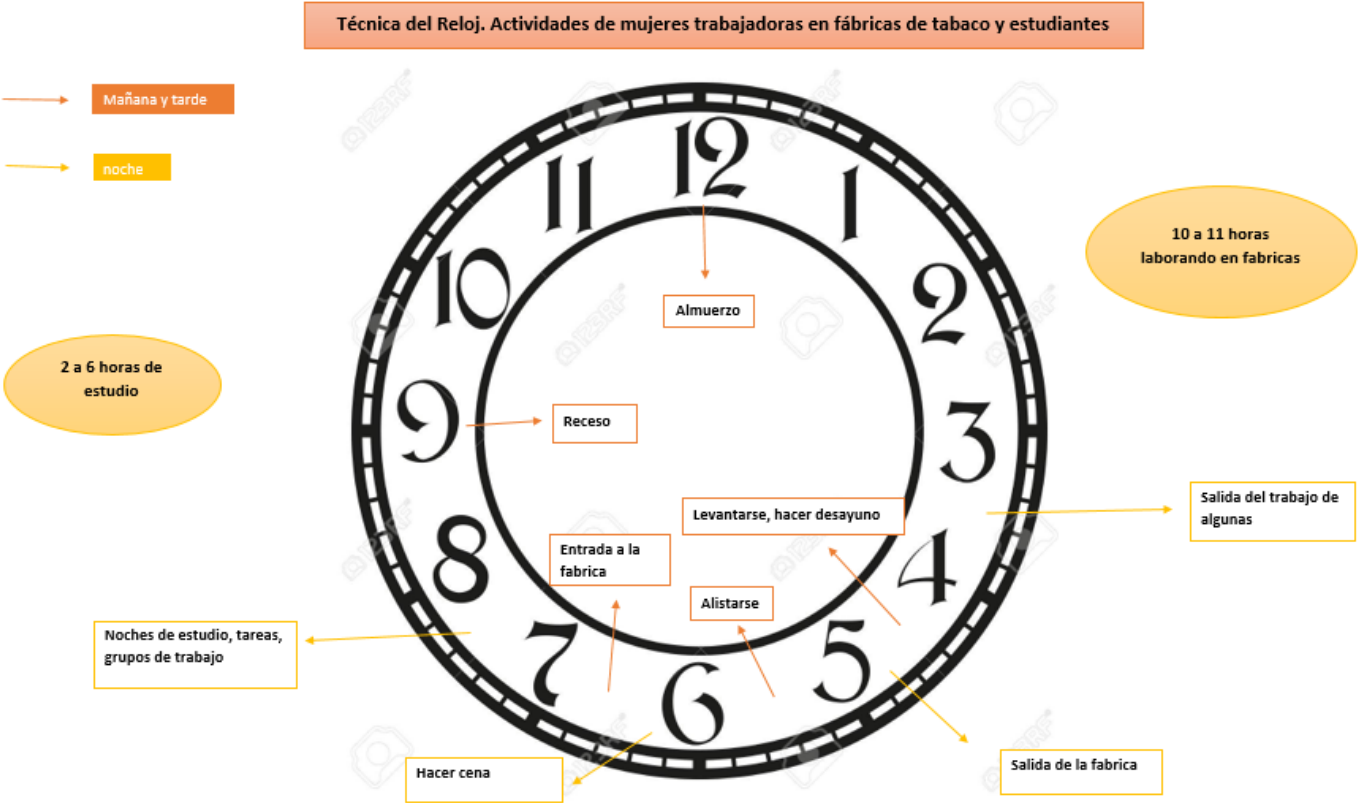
Técnica del Reloj. Actividades de mujeres trabajadoras en fábricas de tabaco y estudiantes

Mañana y tarde

noche

10 a 11 horas laborando en fabricas

2 a 6 horas de estudio

12
1
2
3
4
5
6
7
8
9
10
11

Almuerzo

Receso

Levantarse, hacer desayuno

Salida del trabajo de algunas

Entrada a la fabrica

Alistarse

Noches de estudio, tareas, grupos de trabajo

Hacer cena

Salida de la fabrica

123RF